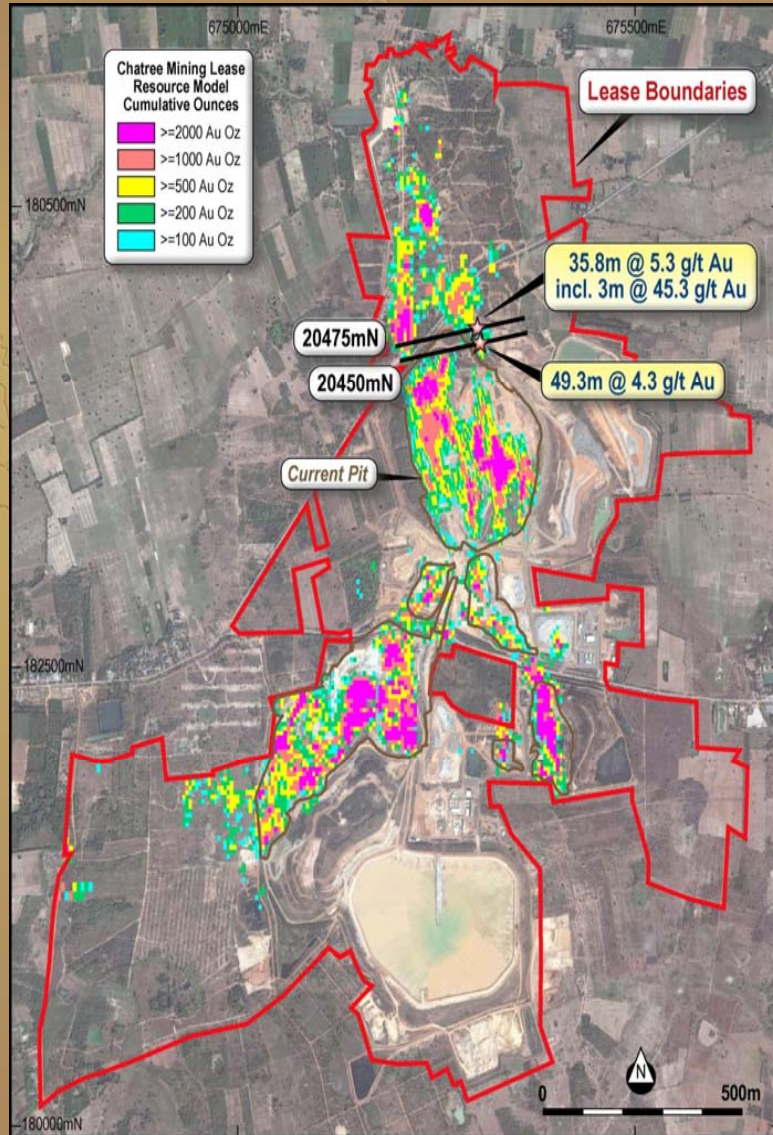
675000mE

675500mE

Chatree Mining Lease Resource Model Cumulative Ounces

>=2000 Au Oz

>=1000 Au Oz

>=500 Au Oz

>=200 Au Oz

>=100 Au Oz

Lease Boundaries

180500mN

35.8m @ 5.3 g/t Au incl. 3m @ 45.3 g/t Au

20475mN

20450mN

49.3m @ 4.3 g/t Au

Current Pit

182500mN

N

0

500m

180000mN